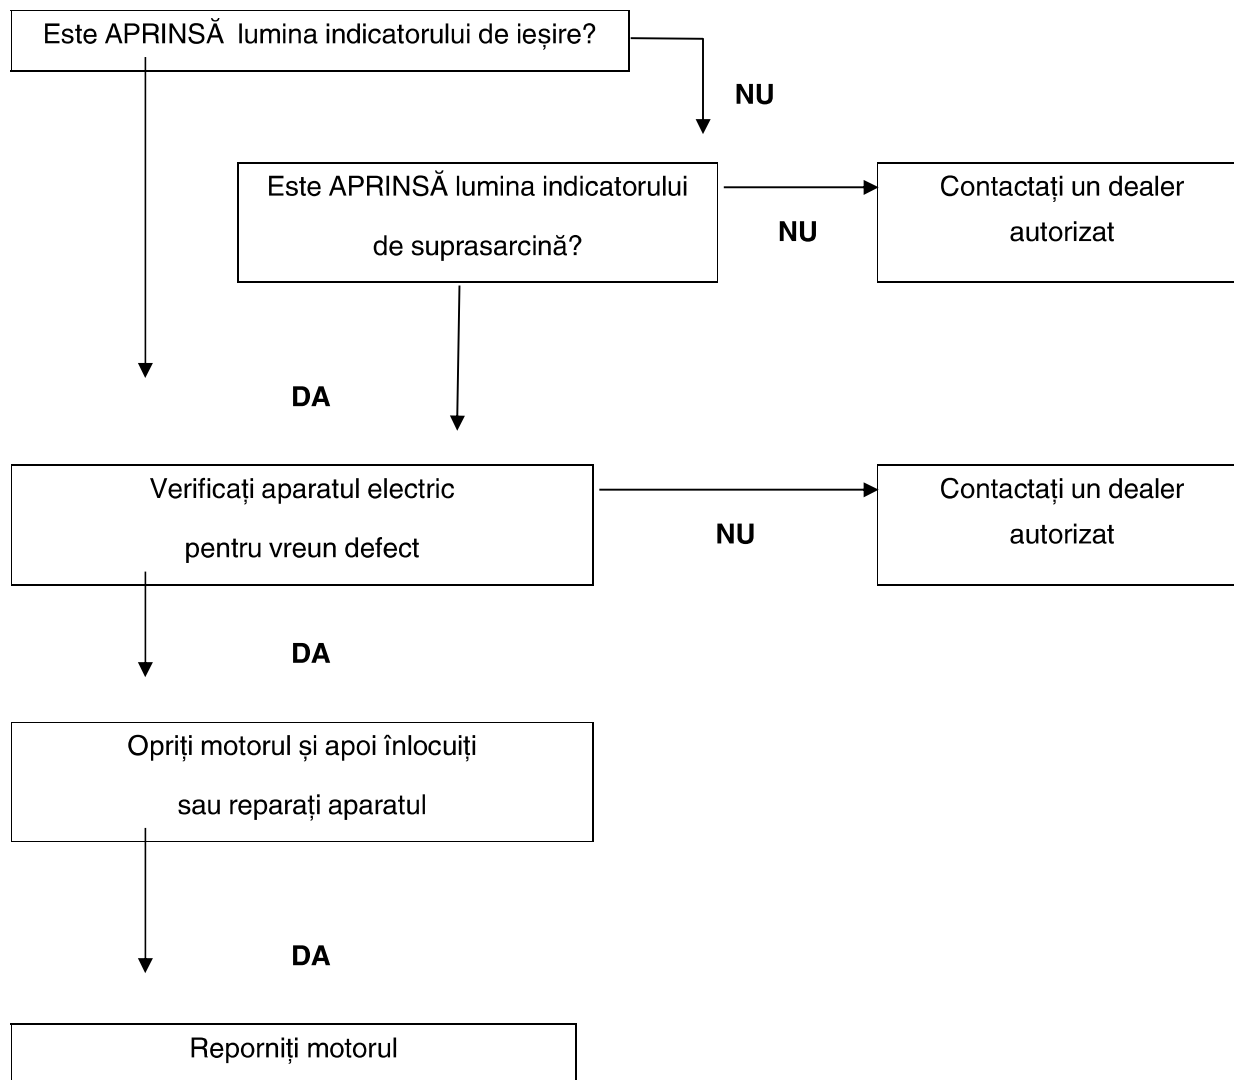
Este APRINSĂ lumina indicatorului de ieșire?

NU

Este APRINSĂ lumina indicatorului de suprasarcină?

NU

Contactați un dealer autorizat

DA

Verificați aparatul electric pentru vreun defect

NU

Contactați un dealer autorizat

DA

Opriți motorul și apoi înlocuiți sau reparați aparatul

DA

Reporniți motorul